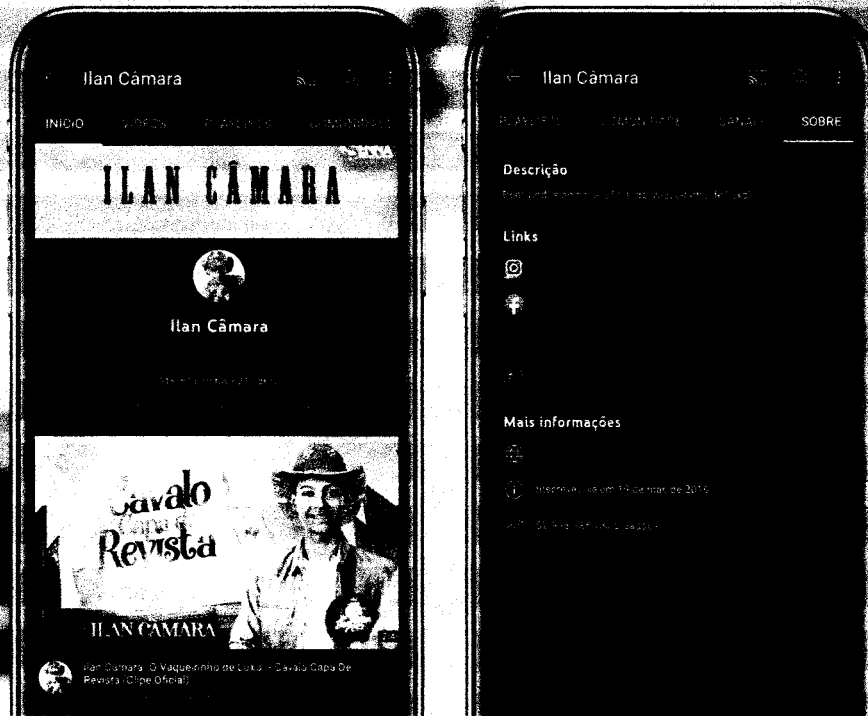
Ilan Câmara

INÍCIO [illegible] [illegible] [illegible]

ILAN CÂMARA

Ilan Câmara

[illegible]

Cavalo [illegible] Revista

ILAN CAMARA

Ilan Câmara - O Vaqueirinho de Luxo - Cavalo Capa De Revista (Clipe Oficial)

Ilan Câmara

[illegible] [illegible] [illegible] SOBRE

Descrição

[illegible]

Links

Mais informações

Inscreveu-se em 10 de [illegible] de 2016

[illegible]